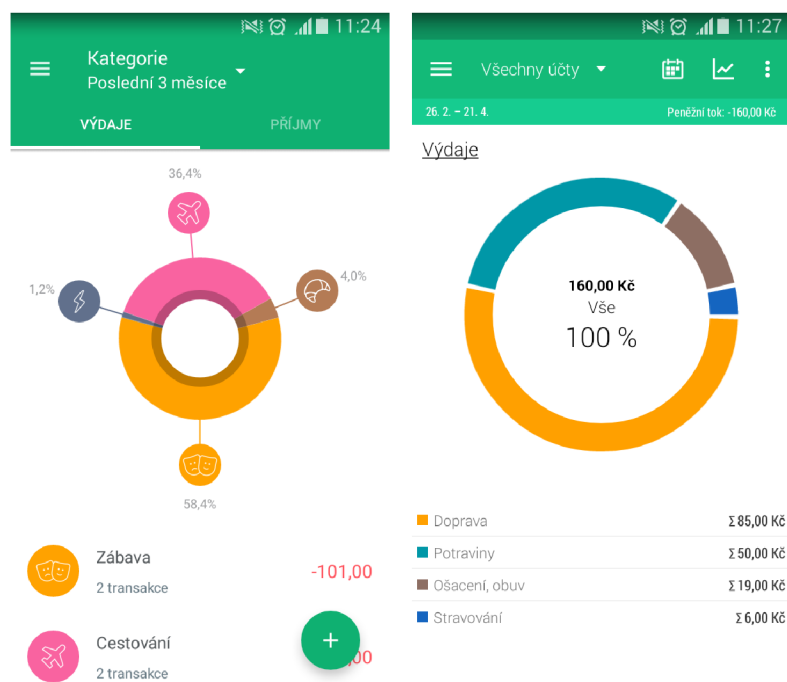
11:24

Kategorie
Poslední 3 měsíce

VÝDAJE
PŘÍJMY

36,4%
1,2%
4,0%
58,4%

Zábava
2 transakce
-101,00

Cestování
2 transakce
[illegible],00

11:27

Všechny účty

26. 2. – 21. 4.
Peněžní tok: -160,00 Kč

Výdaje

160,00 Kč
Vše
100 %

Doprava
Σ 85,00 Kč
Potraviny
Σ 50,00 Kč
Ošacení, obuv
Σ 19,00 Kč
Stravování
Σ 6,00 Kč